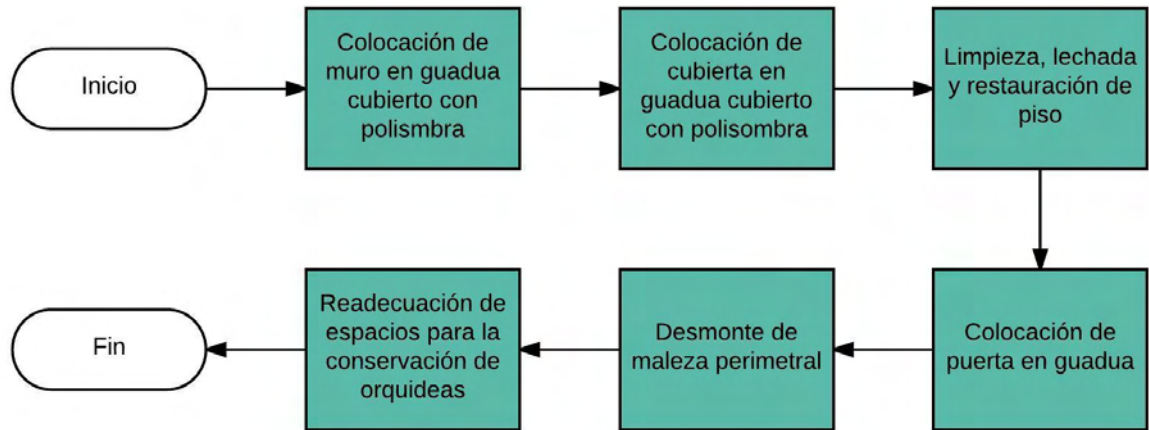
Inicio

Colocación de muro en guadua cubierto con polismbra

Colocación de cubierta en guadua cubierto con polisombra

Limpieza, lechada y restauración de piso

Colocación de puerta en guadua

Desmonte de maleza perimetral

Readecuación de espacios para la conservación de orquideas

Fin